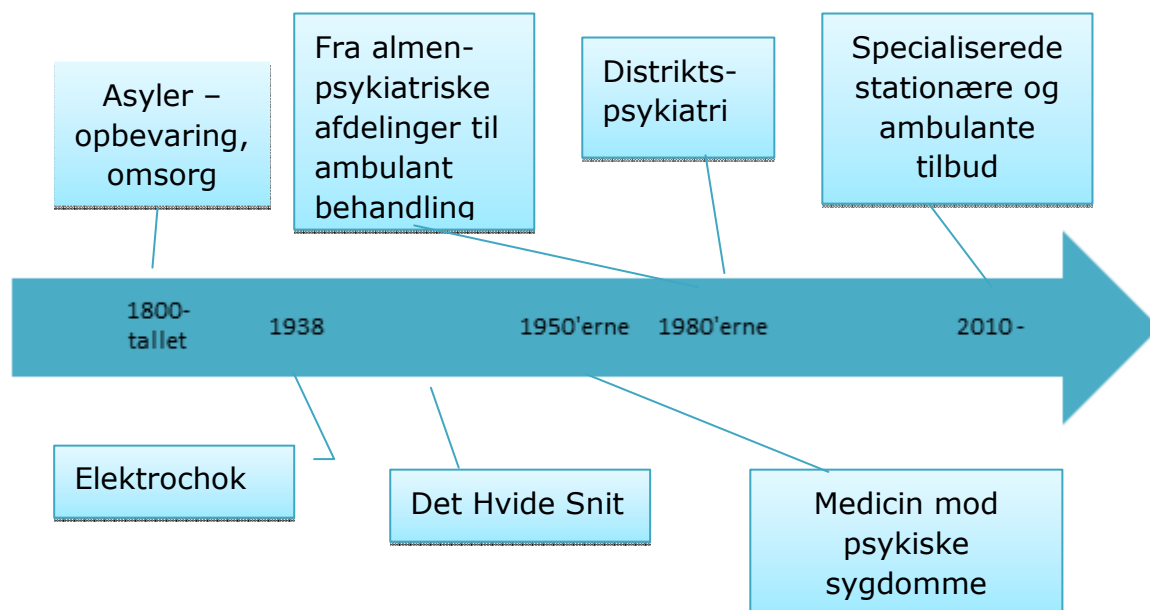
Asyler – opbevaring, omsorg

Fra almen-psykiatriske afdelinger til ambulant behandling

Distrikts-psykiatri

Specialiserede stationære og ambulante tilbud

1800-tallet

1938

1950'erne

1980'erne

2010-

Elektrochok

Det Hvide Snit

Medicin mod psykiske sygdomme